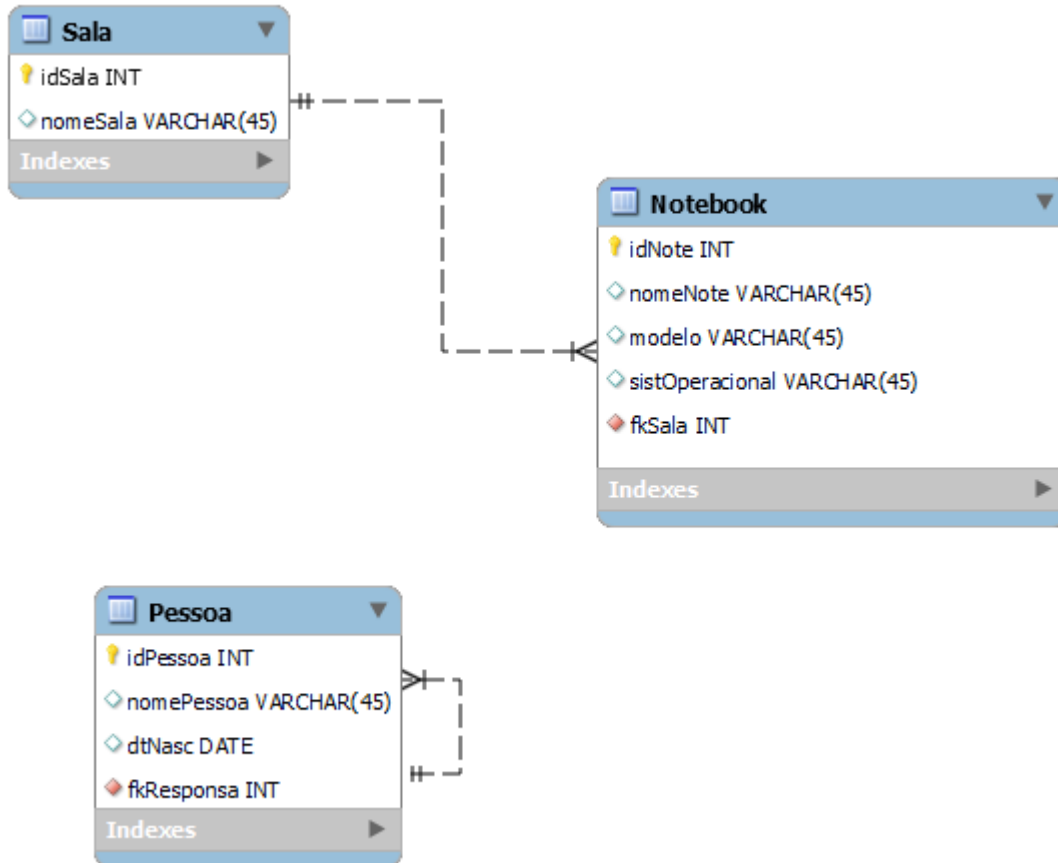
Sala
idSala INT
nomeSala VARCHAR(45)
Indexes

Notebook
idNote INT
nomeNote VARCHAR(45)
modelo VARCHAR(45)
sistOperacional VARCHAR(45)
fkSala INT
Indexes

Pessoa
idPessoa INT
nomePessoa VARCHAR(45)
dtNasc DATE
fkResponsa INT
Indexes